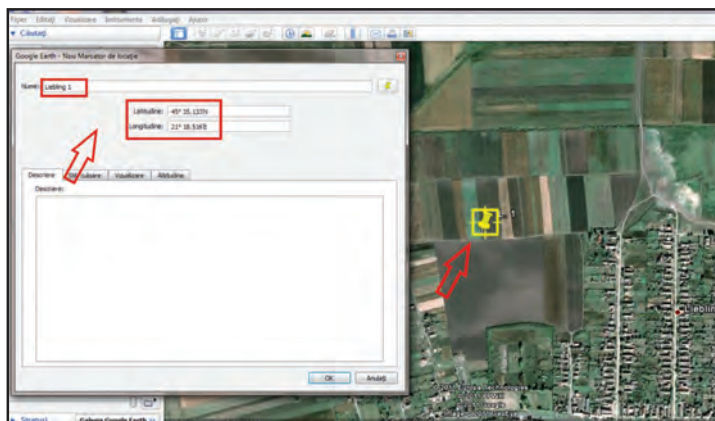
Fişier Editaţi Vizualizare Instrumente Adăugaţi Ajutor

▼ Căutaţi

Google Earth - Nou Marcator de locaţie

Nume: Liebling 1

Latitudine: 45° 35.133'N

Longitudine: 21° 18.516'E

Descriere | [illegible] | Vizualizare | Altitudine

Descriere:

OK | Anulaţi

Liebling

▸ Straturi

Galerie Google Earth »